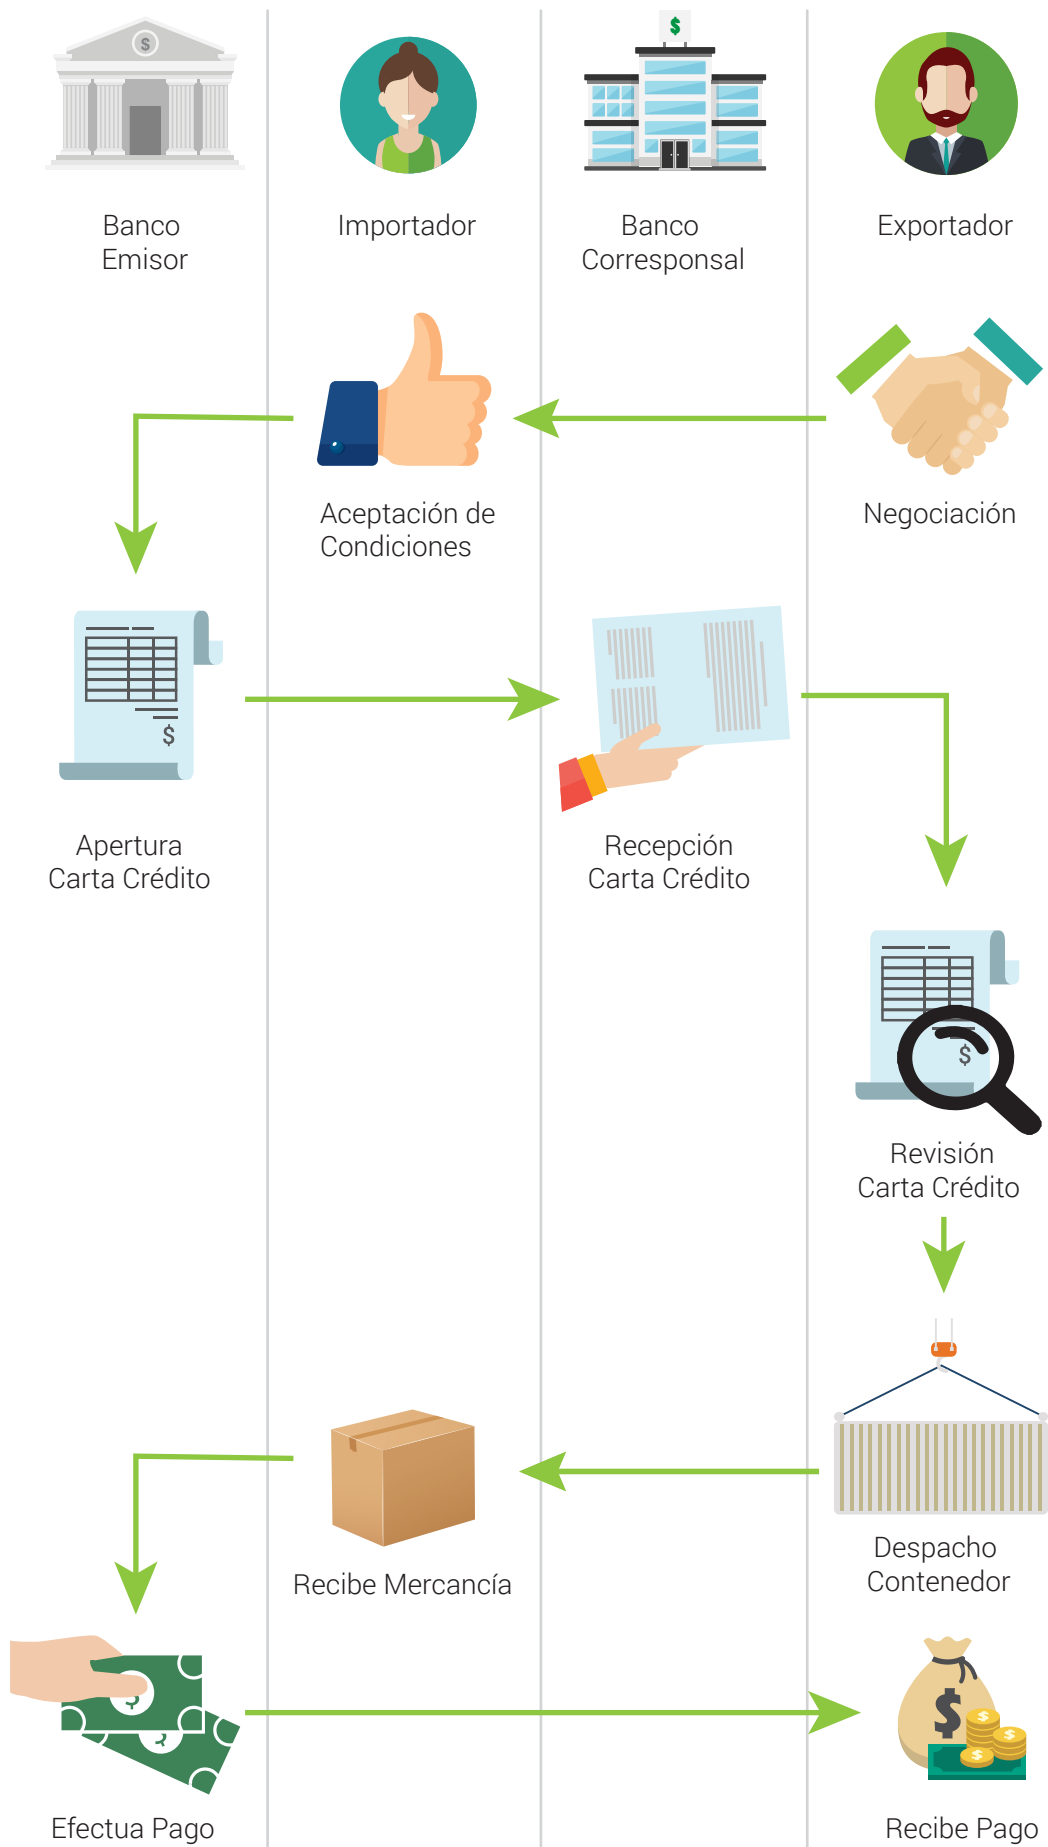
Banco Emisor

Importador

Banco Corresponsal

Exportador

Aceptación de Condiciones

Negociación

Apertura Carta Crédito

Recepción Carta Crédito

Revisión Carta Crédito

Recibe Mercancía

Despacho Contenedor

Efectua Pago

Recibe Pago